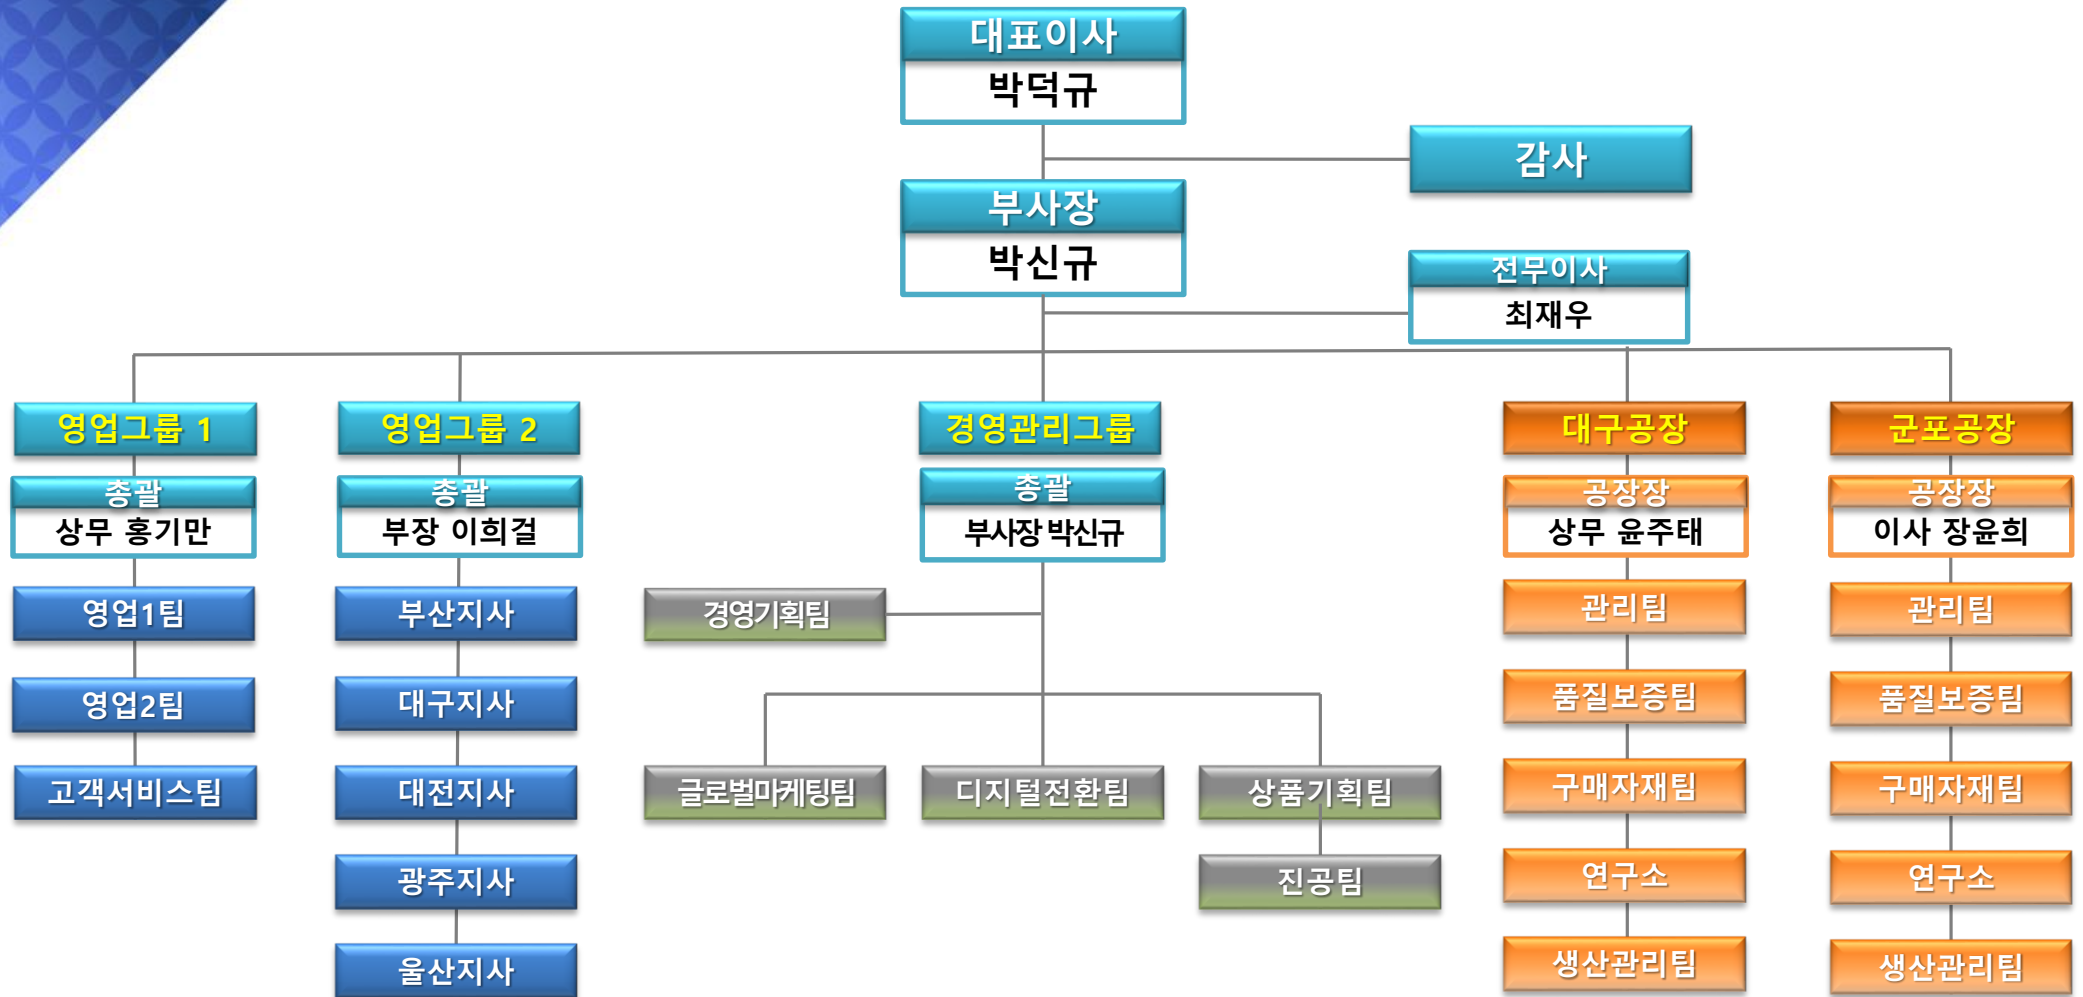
대표이사
박덕규

감사

부사장
박신규

전무이사
최재우

영업그룹 1
총괄
상무 홍기만
영업1팀
영업2팀
고객서비스팀

영업그룹 2
총괄
부장 이희걸
부산지사
대구지사
대전지사
광주지사
울산지사

경영관리그룹
총괄
부사장 박신규
경영기획팀
글로벌마케팅팀
디지털전환팀
상품기획팀
진공팀

대구공장
공장장
상무 윤주태
관리팀
품질보증팀
구매자재팀
연구소
생산관리팀

군포공장
공장장
이사 장윤희
관리팀
품질보증팀
구매자재팀
연구소
생산관리팀